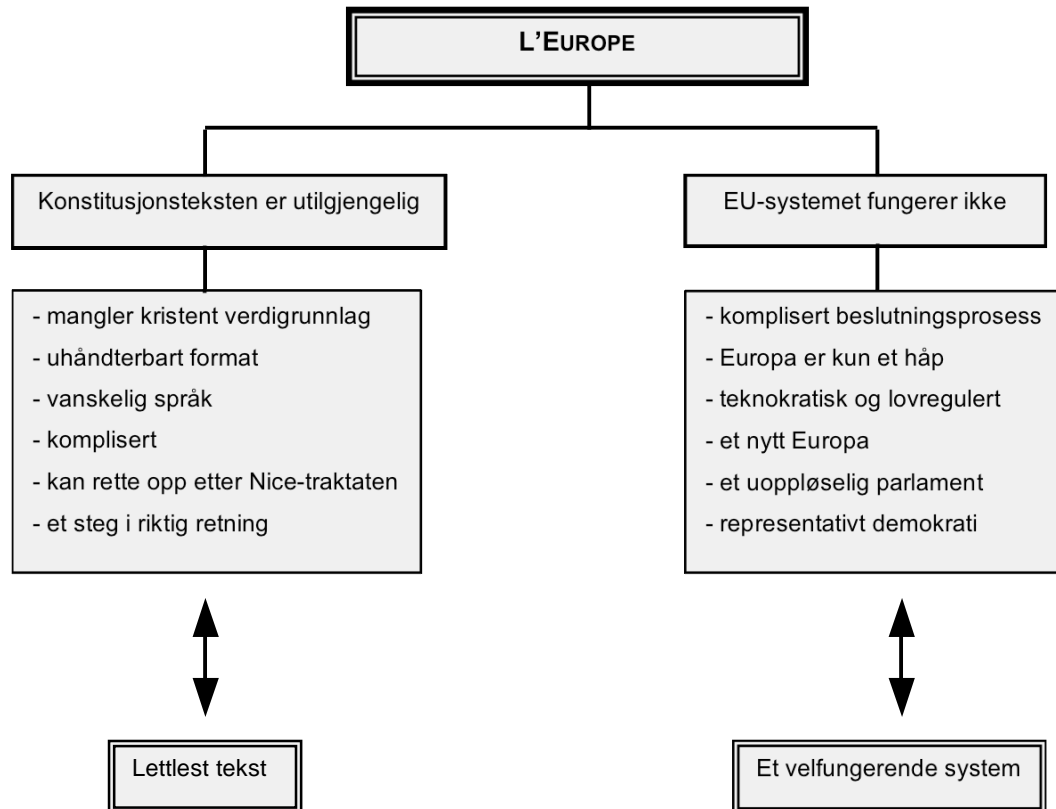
L'EUROPE

Konstitusjonsteksten er utilgjengelig

- mangler kristent verdigrunnlag
- uhåndterbart format
- vanskelig språk
- komplisert
- kan rette opp etter Nice-traktaten
- et steg i riktig retning

Lettlest tekst

EU-systemet fungerer ikke

- komplisert beslutningsprosess
- Europa er kun et håp
- teknokratisk og lovregulert
- et nytt Europa
- et uoppløselig parlament
- representativt demokrati

Et velfungerende system